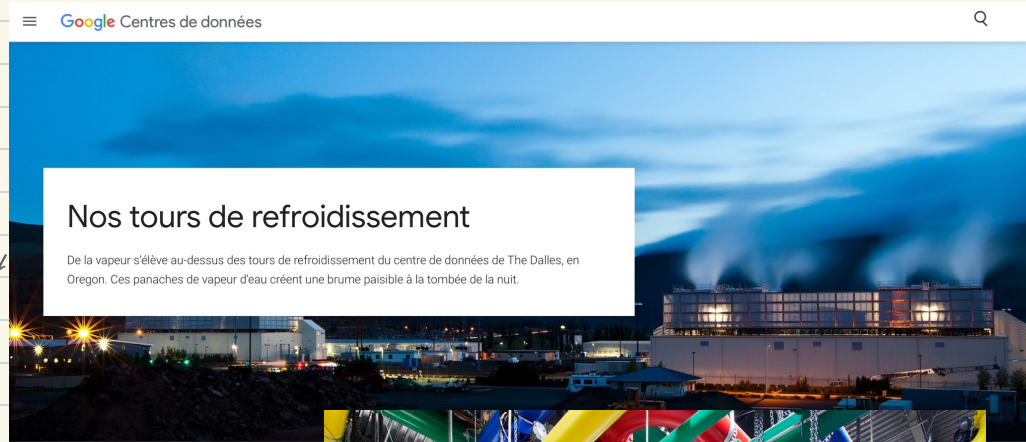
Google Centres de données

Nos tours de refroidissement

De la vapeur s'élève au-dessus des tours de refroidissement du centre de données de The Dalles, en Oregon. Ces panaches de vapeur d'eau créent une brume paisible à la tombée de la nuit.